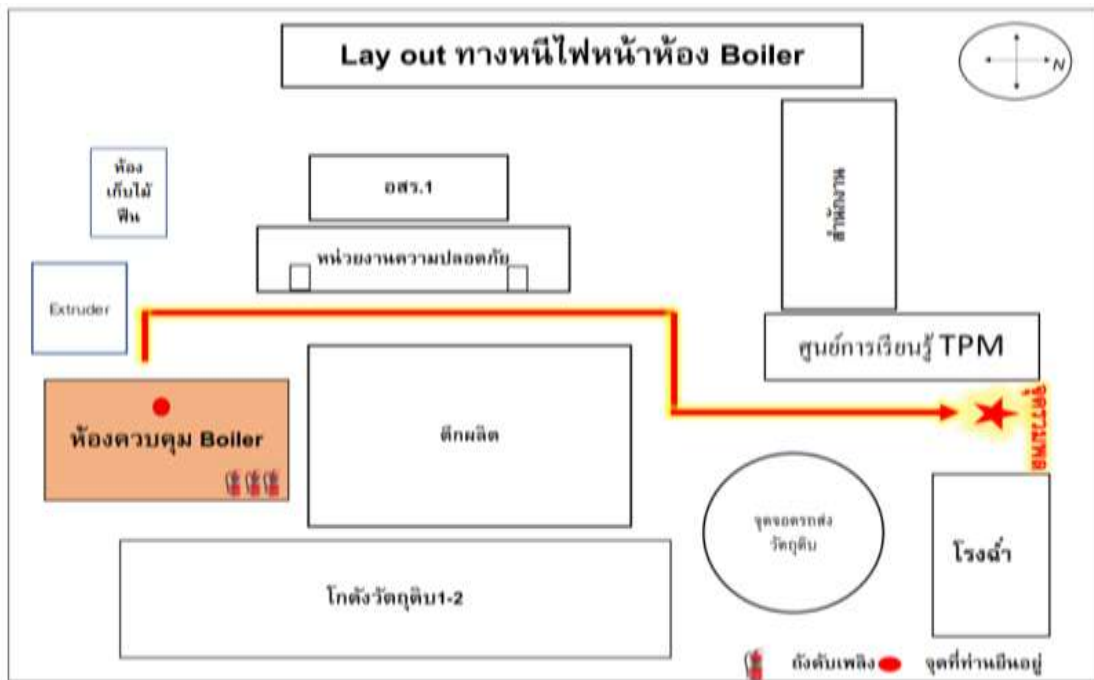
Lay out ทางหนีไฟหน้าห้อง Boiler

N

ห้องเก็บไม้ฟืน

อสร.1

หน่วยงานความปลอดภัย

สำนักงาน

Extruder

ศูนย์การเรียนรู้ TPM

ห้องควบคุม Boiler

ตึกผลิต

จุดรวมพล

จุดจอดรถส่งวัตถุดิบ

โรงน้ำ

โกดังวัตถุดิบ1-2

ถังดับเพลิง จุดที่ท่านยืนอยู่